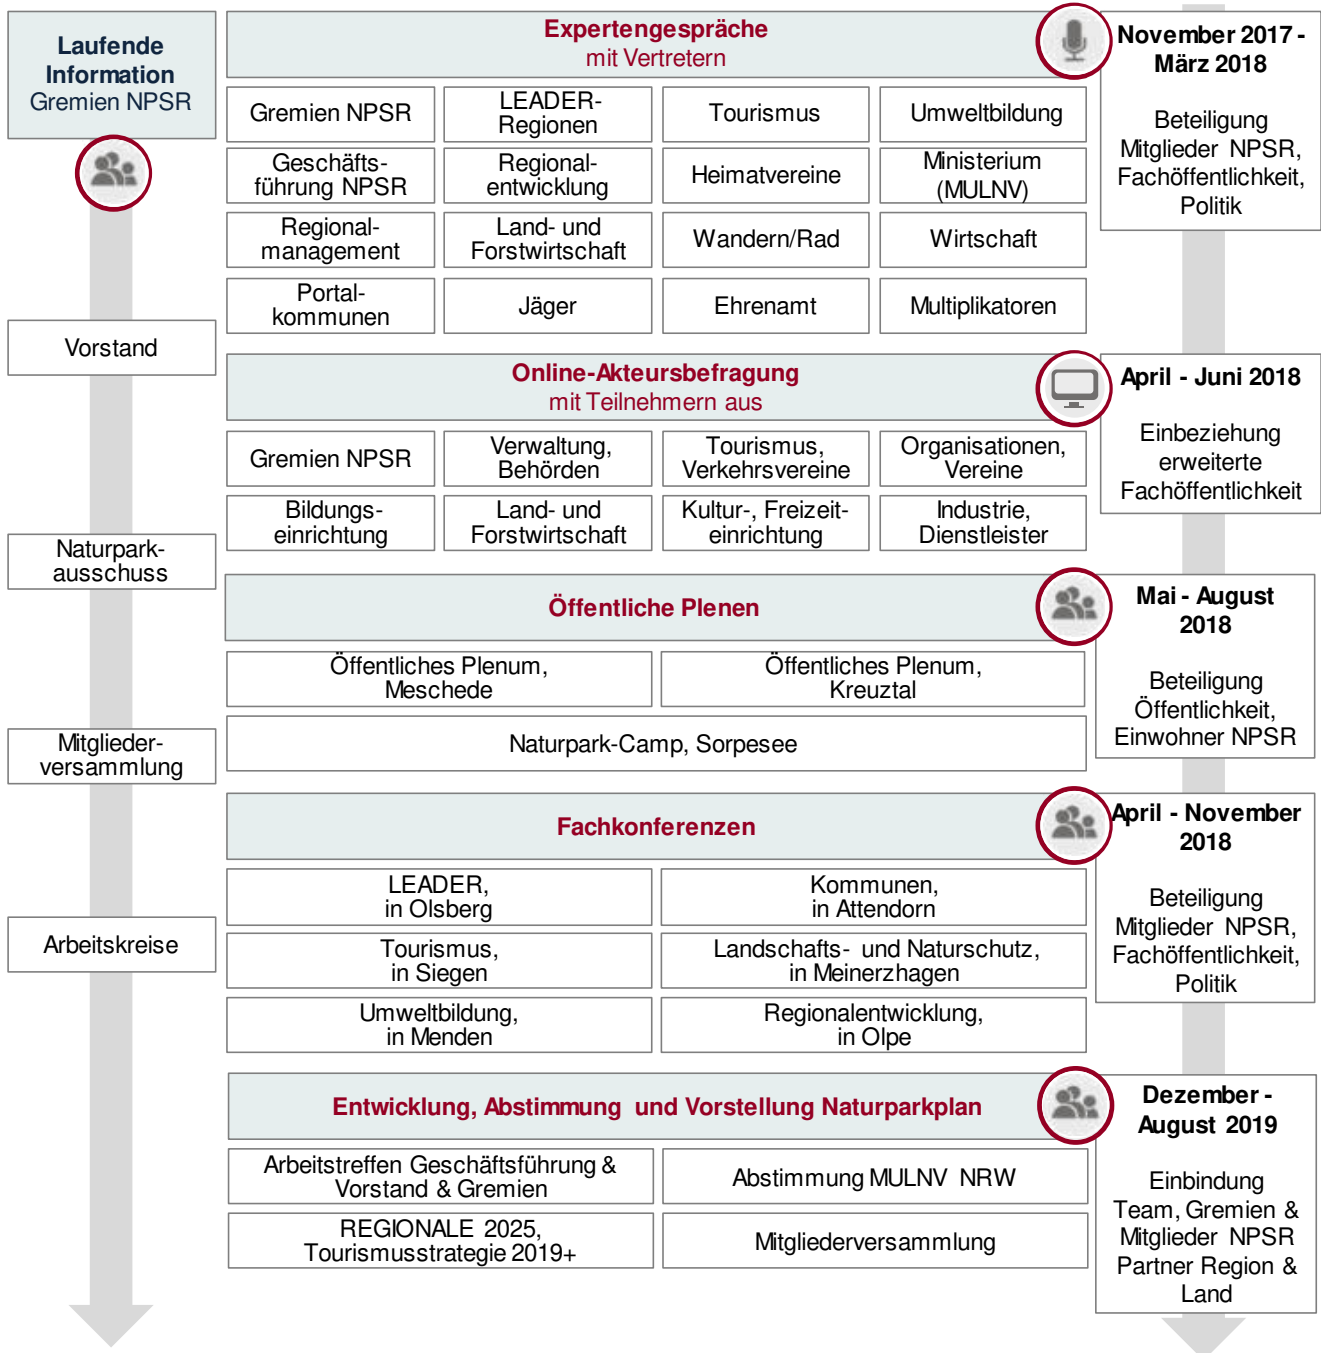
Laufende Information
Gremien NPSR

Vorstand

Naturparkausschuss

Mitgliederversammlung

Arbeitskreise

Expertengespräche
mit Vertretern

| Gremien NPSR | LEADER-Regionen | Tourismus | Umweltbildung |
|---|---|---|---|
| Geschäftsführung NPSR | Regionalentwicklung | Heimatvereine | Ministerium (MULNV) |
| Regionalmanagement | Land- und Forstwirtschaft | Wandern/Rad | Wirtschaft |
| Portalkommunen | Jäger | Ehrenamt | Multiplikatoren |

November 2017 - März 2018

Beteiligung Mitglieder NPSR, Fachöffentlichkeit, Politik

Online-Akteursbefragung
mit Teilnehmern aus

| Gremien NPSR | Verwaltung, Behörden | Tourismus, Verkehrsvereine | Organisationen, Vereine |
|---|---|---|---|
| Bildungseinrichtung | Land- und Forstwirtschaft | Kultur-, Freizeiteinrichtung | Industrie, Dienstleister |

April - Juni 2018

Einbeziehung erweiterte Fachöffentlichkeit

Öffentliche Plenen

| Öffentliches Plenum, Meschede | Öffentliches Plenum, Kreuztal |
|---|---|

Naturpark-Camp, Sorpesee

Mai - August 2018

Beteiligung Öffentlichkeit, Einwohner NPSR

Fachkonferenzen

| LEADER, in Olsberg | Kommunen, in Attendorn |
|---|---|
| Tourismus, in Siegen | Landschafts- und Naturschutz, in Meinerzhagen |
| Umweltbildung, in Menden | Regionalentwicklung, in Olpe |

April - November 2018

Beteiligung Mitglieder NPSR, Fachöffentlichkeit, Politik

Entwicklung, Abstimmung und Vorstellung Naturparkplan

| Arbeitstreffen Geschäftsführung & Vorstand & Gremien | Abstimmung MULNV NRW |
|---|---|
| REGIONALE 2025, Tourismusstrategie 2019+ | Mitgliederversammlung |

Dezember - August 2019

Einbindung Team, Gremien & Mitglieder NPSR Partner Region & Land